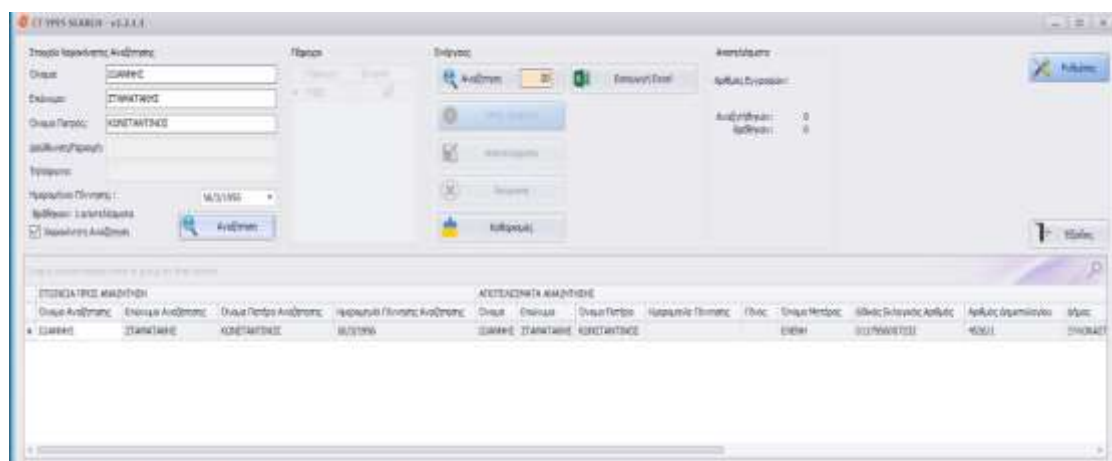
CT 1995 SEARCH - v1.2.1.1

Στοιχεία Καρτέλας Αναζήτησης
Όνομα: ΙΩΑΝΝΗΣ
Επώνυμο: ΣΤΑΜΑΤΑΚΗΣ
Όνομα Πατρός: ΚΩΝΣΤΑΝΤΙΝΟΣ
Διεύθυνση/Περιοχή:
Τηλέφωνο:
Ημερομηνία Γέννησης: 16/3/1956
Αριθμός: 1 αποτέλεσμα
Καρτέλα Αναζήτησης
Αναζήτηση

Πίνακας
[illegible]

Ενέργειες
Αναζήτηση 20
Εξαγωγή Excel
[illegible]
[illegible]
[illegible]
Καθαρισμός

Αποτελέσματα
Αριθμός Εγγραφών:
Αναζητήθηκαν: 0
Βρέθηκαν: 0

Ρυθμίσεις
Έξοδος

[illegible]

| ΣΤΟΙΧΕΙΑ ΠΡΟΣ ΑΝΑΖΗΤΗΣΗ | | | | ΑΠΟΤΕΛΕΣΜΑΤΑ ΑΝΑΖΗΤΗΣΗΣ | | | | | | | | |
|---|---|---|---|---|---|---|---|---|---|---|---|---|
| Όνομα Αναζήτησης | Επώνυμο Αναζήτησης | Όνομα Πατέρα Αναζήτησης | Ημερομηνία Γέννησης Αναζήτησης | Όνομα | Επώνυμο | Όνομα Πατέρα | Ημερομηνία Γέννησης | Φύλο | Όνομα Μητέρας | Αριθμός Δελτίου Αριθμός | Αριθμός Δημοτολογίου | Δήμος |
| ΙΩΑΝΝΗΣ | ΣΤΑΜΑΤΑΚΗΣ | ΚΩΝΣΤΑΝΤΙΝΟΣ | 16/3/1956 | ΙΩΑΝΝΗΣ | ΣΤΑΜΑΤΑΚΗΣ | ΚΩΝΣΤΑΝΤΙΝΟΣ | | | ΕΛΕΝΗ | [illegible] | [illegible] | ΣΤΑΜΑΤ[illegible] |